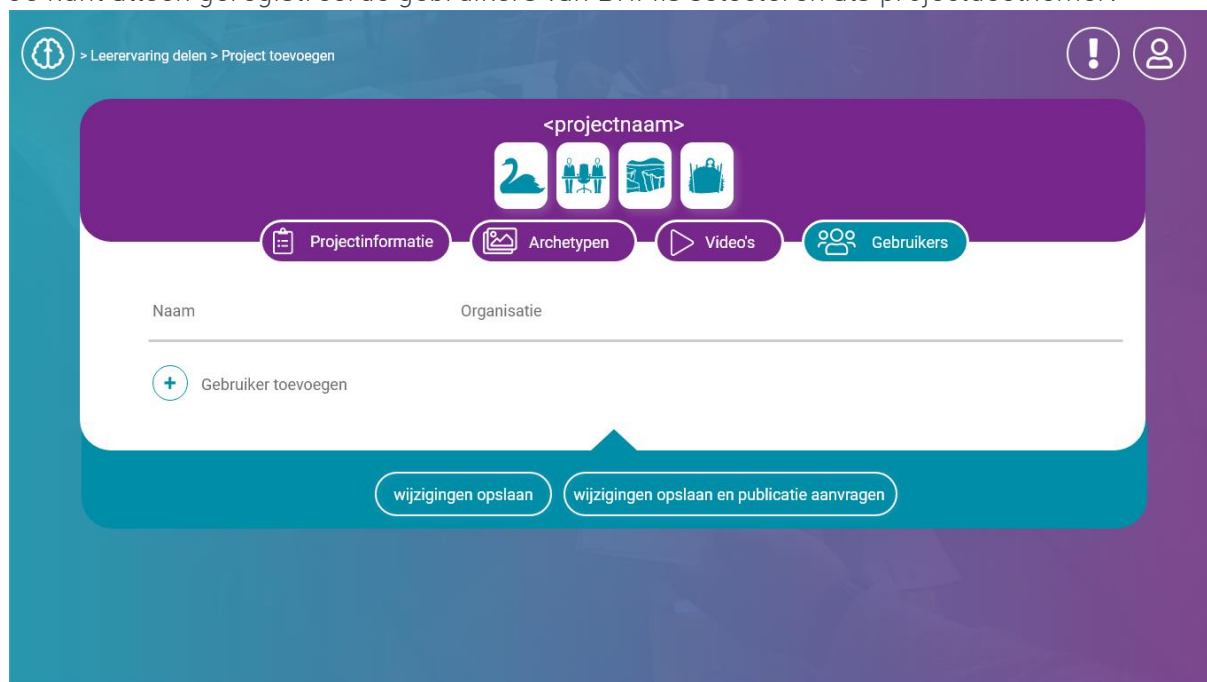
Je kunt alleen geregistreerde gebruikers van BIM lesstof toevoegen als projectdeelnemer.

> Leerervaring delen > Project toevoegen

<projectnaam>

Projectinformatie
Archetypen
Video's
Gebruikers

Naam
Organisatie

Gebruiker toevoegen

wijzigingen opslaan
wijzigingen opslaan en publicatie aanvragen